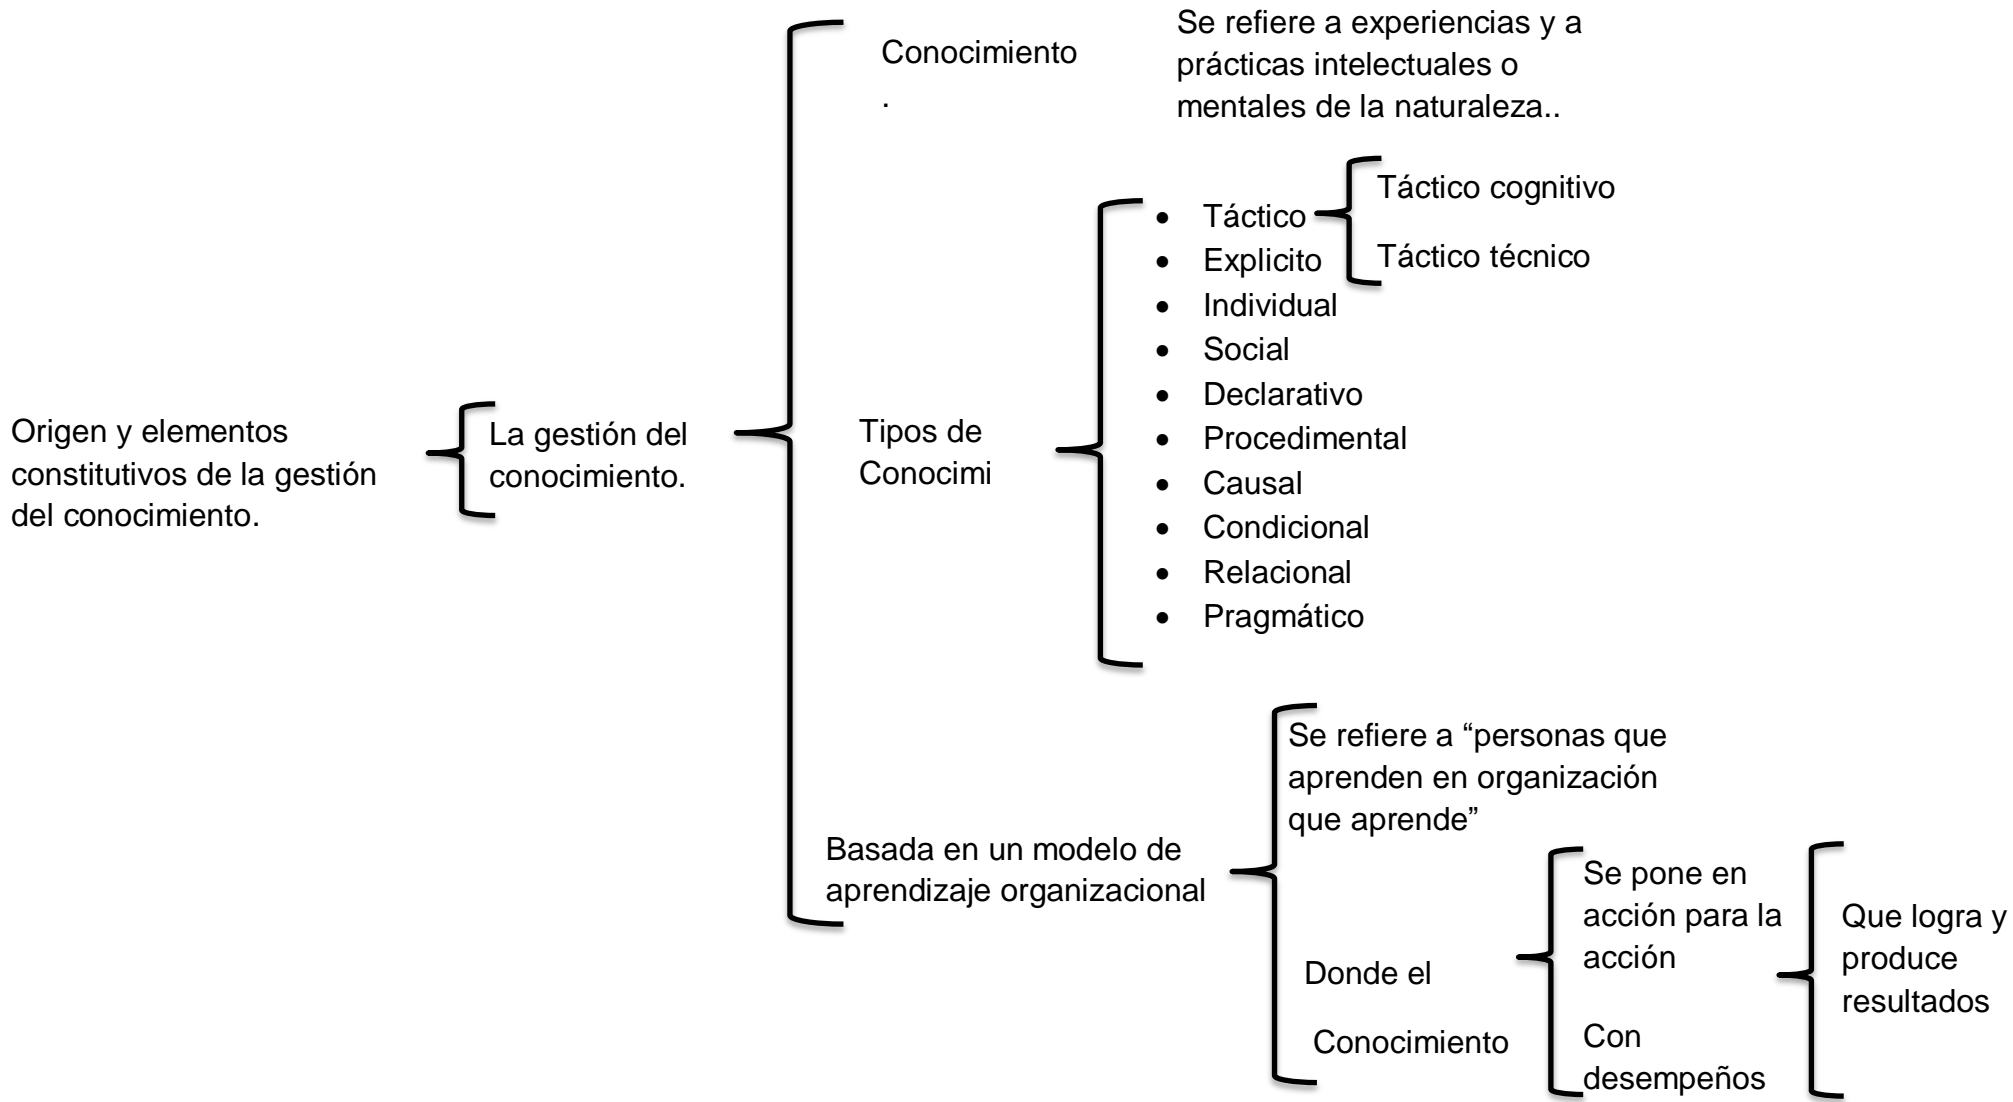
Origen y elementos constitutivos de la gestión del conocimiento.

La gestión del conocimiento.

Conocimiento
.

Se refiere a experiencias y a prácticas intelectuales o mentales de la naturaleza..

Tipos de Conocimi

- Táctico
- Explicito
- Individual
- Social
- Declarativo
- Procedimental
- Causal
- Condicional
- Relacional
- Pragmático

Táctico cognitivo

Táctico técnico

Basada en un modelo de aprendizaje organizacional

Se refiere a “personas que aprenden en organización que aprende”

Donde el

Conocimiento

Se pone en acción para la acción

Con desempeños

Que logra y produce resultados